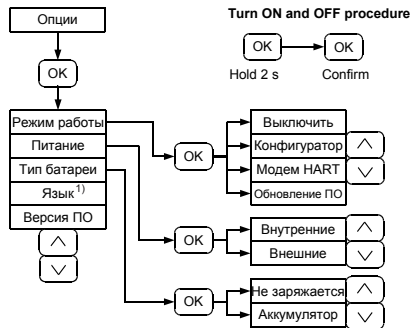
Опции

OK

Режим работы
Питание
Тип батареи
Язык$^{1)}$
Версия ПО

Turn ON and OFF procedure

OK
Hold 2 s

OK
Confirm

OK

Выключить
Конфигуратор
Модем HART
Обновление ПО

OK

Внутренние
Внешние

OK

Не заряжается
Аккумулятор